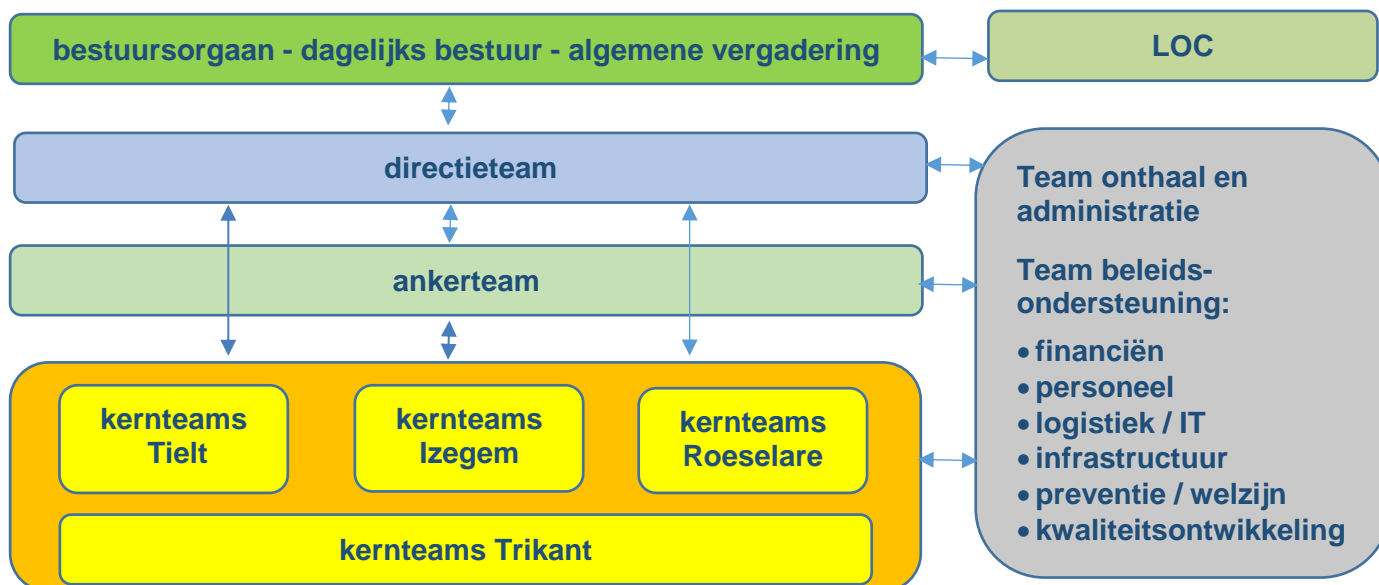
bestuursorgaan - dagelijks bestuur - algemene vergadering

LOC

directieteam

ankerteam

kernteams Tielt

kernteams Izegem

kernteams Roeselare

kernteams Trikant

Team onthaal en administratie

Team beleidsondersteuning:

- financiën
- personeel
- logistiek / IT
- infrastructuur
- preventie / welzijn
- kwaliteitsontwikkeling